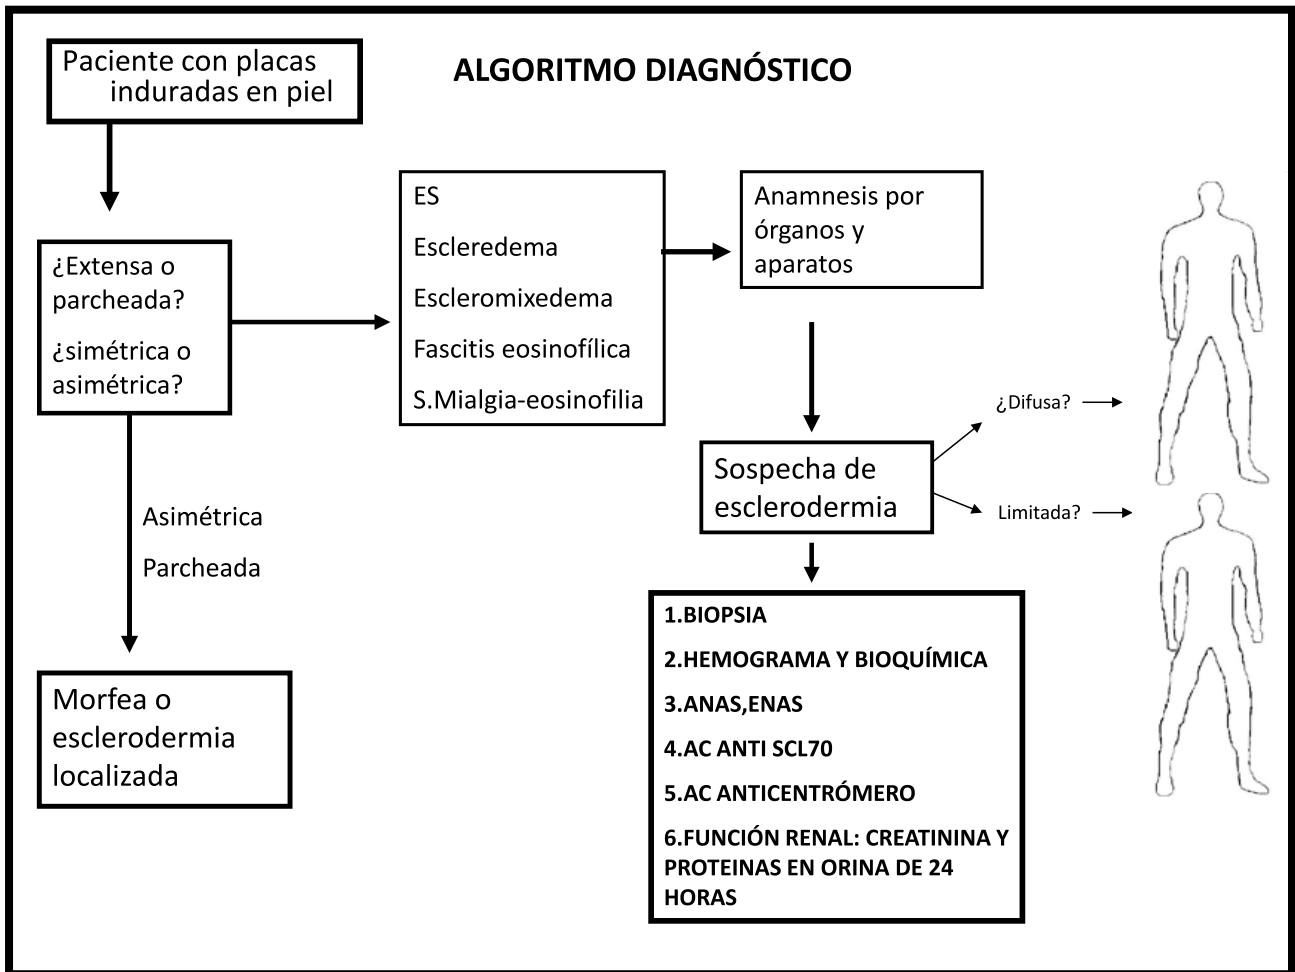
Paciente con placas induradas en piel

ALGORITMO DIAGNÓSTICO

¿Extensa o parcheada?

¿simétrica o asimétrica?

ES

Escleredema

Escleromixedema

Fascitis eosinofílica

S.Mialgia-eosinofilia

Anamnesis por órganos y aparatos

Asimétrica

Parcheada

Sospecha de esclerodermia

¿Difusa?

Limitada?

Morfea o esclerodermia localizada

1.BIOPSIA

2.HEMOGRAMA Y BIOQUÍMICA

3.ANAS,ENAS

4.AC ANTI SCL70

5.AC ANTICENTRÓMERO

6.FUNCIÓN RENAL: CREATININA Y PROTEINAS EN ORINA DE 24 HORAS